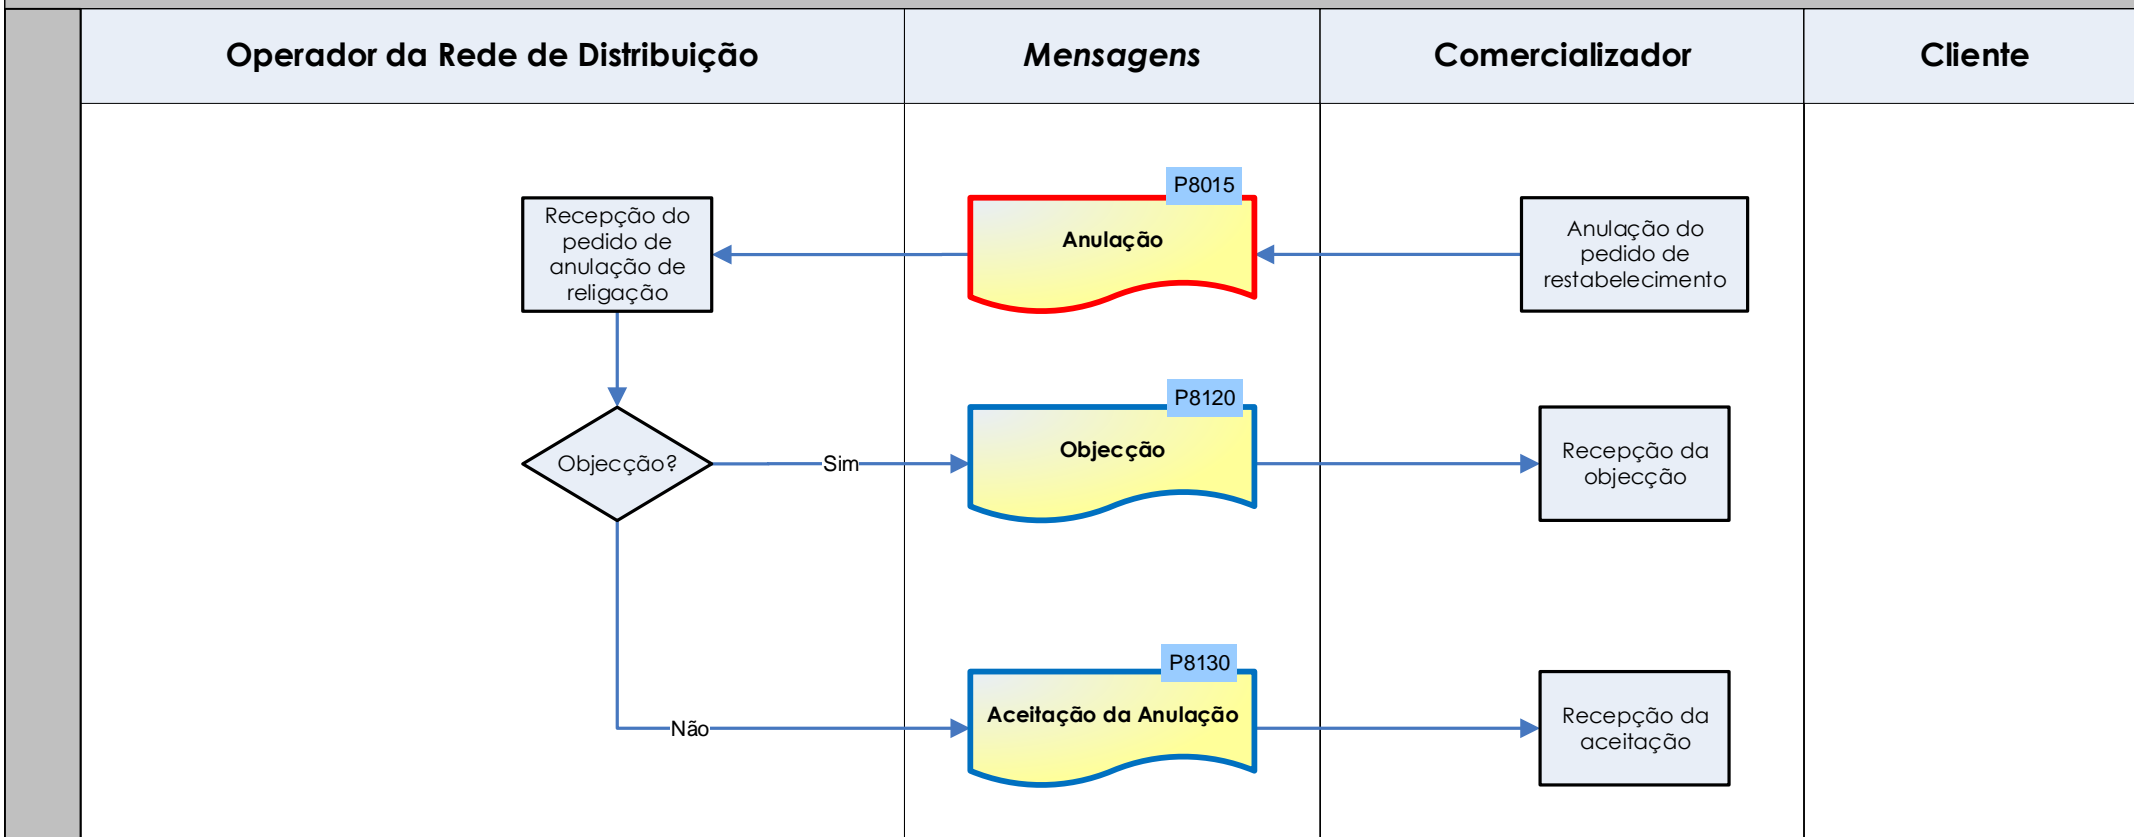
| Operador da Rede de Distribuição | *Mensagens* | Comercializador | Cliente |
|---|---|---|---|

Recepção do pedido de anulação de religação

P8015

Anulação

Anulação do pedido de restabelecimento

P8120

Objecção?

Sim

Objecção

Recepção da objecção

P8130

Não

Aceitação da Anulação

Recepção da aceitação